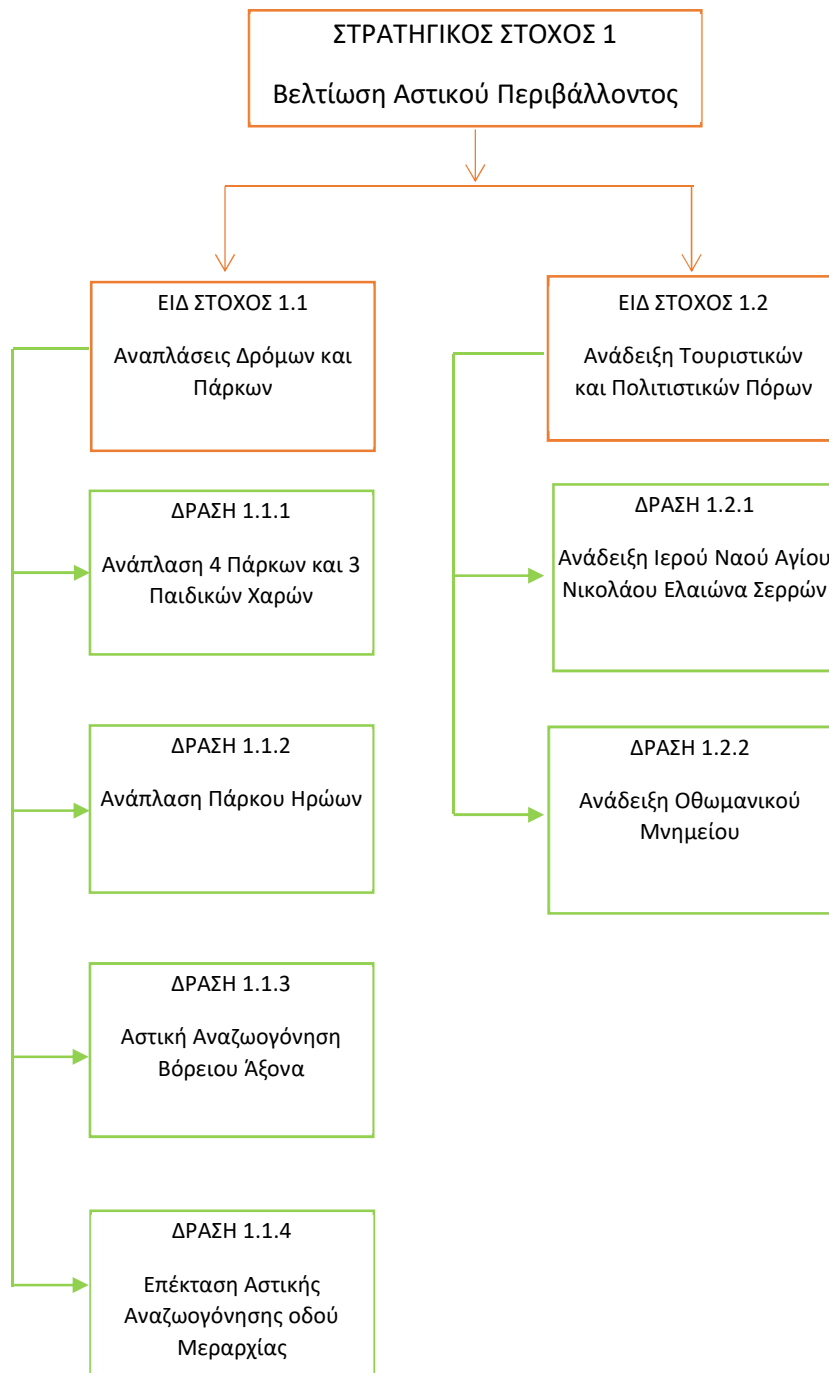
ΣΤΡΑΤΗΓΙΚΟΣ ΣΤΟΧΟΣ 1

Βελτίωση Αστικού Περιβάλλοντος

ΕΙΔ ΣΤΟΧΟΣ 1.1

Αναπλάσεις Δρόμων και Πάρκων

ΔΡΑΣΗ 1.1.1

Ανάπλαση 4 Πάρκων και 3 Παιδικών Χαρών

ΔΡΑΣΗ 1.1.2

Ανάπλαση Πάρκου Ηρώων

ΔΡΑΣΗ 1.1.3

Αστική Αναζωογόνηση Βόρειου Άξονα

ΔΡΑΣΗ 1.1.4

Επέκταση Αστικής Αναζωογόνησης οδού Μεραρχίας

ΕΙΔ ΣΤΟΧΟΣ 1.2

Ανάδειξη Τουριστικών και Πολιτιστικών Πόρων

ΔΡΑΣΗ 1.2.1

Ανάδειξη Ιερού Ναού Αγίου Νικολάου Ελαιώνα Σερρών

ΔΡΑΣΗ 1.2.2

Ανάδειξη Οθωμανικού Μνημείου